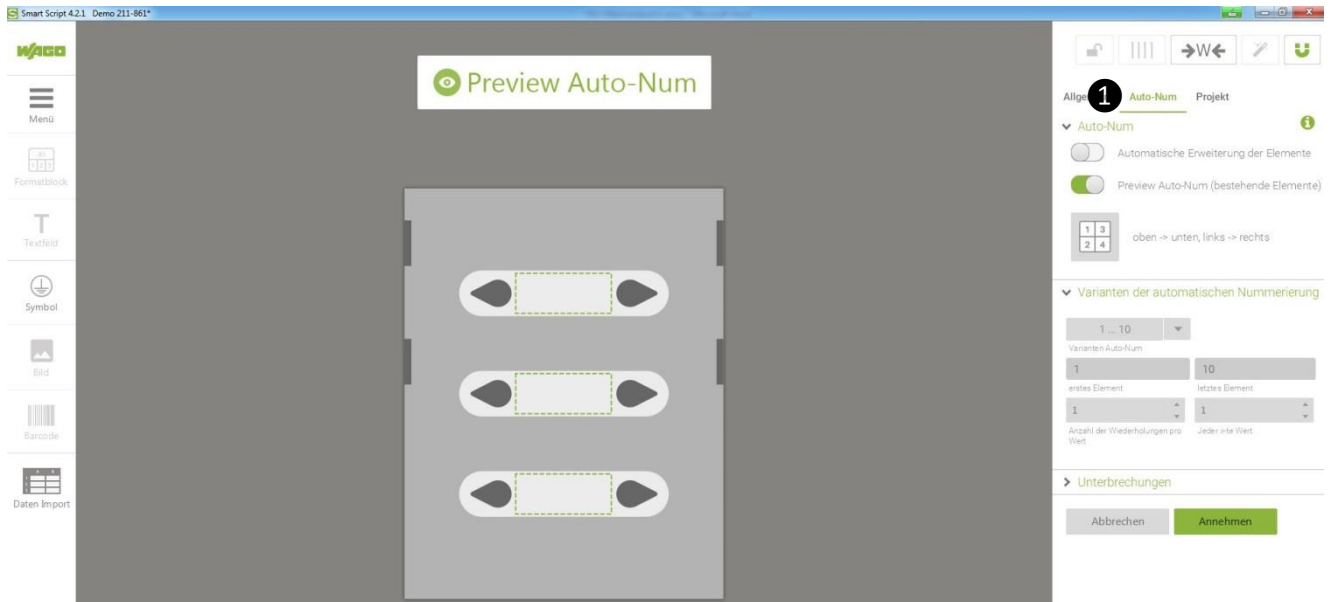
Smart Script 4.2.1 Demo 211-861*

WAGO

Menü

Formatblock

Textfeld

Symbol

Bild

Barcode

Daten Import

Preview Auto-Num

→W←

Allge 1 Auto-Num Projekt

Auto-Num

Automatische Erweiterung der Elemente

Preview Auto-Num (bestehende Elemente)

| 1 | 3 |
|---|---|
| 2 | 4 |

oben -> unten, links -> rechts

Varianten der automatischen Nummerierung

1 ... 10

Varianten Auto-Num

1

erstes Element

10

letztes Element

1

Anzahl der Wiederholungen pro Wert

1

Jeder n-te Wert

Unterbrechungen

Abbrechen

Annehmen